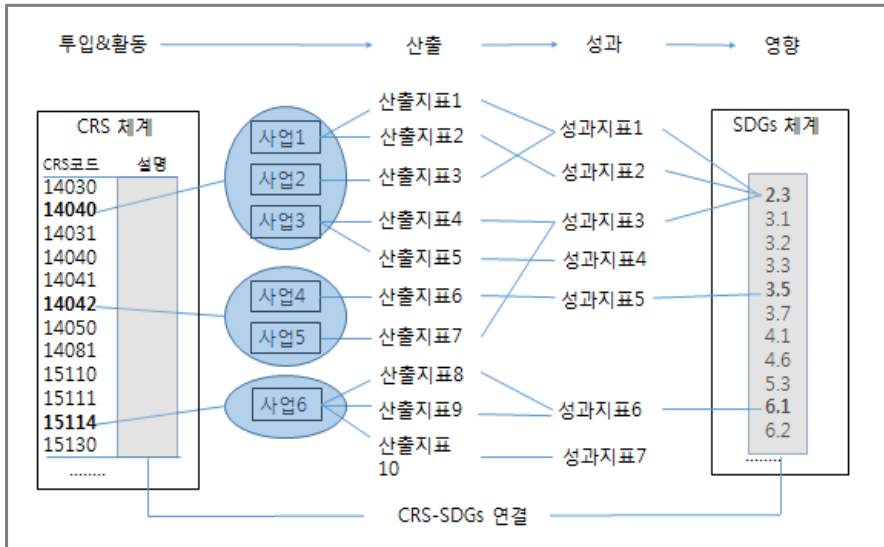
투입&활동 산출 성과 영향

CRS 체계

CRS코드 설명

14030
14040
14031
14040
14041
14042
14050
14081
15110
15111
15114
15130
........

사업1
사업2
사업3
사업4
사업5
사업6

산출지표1
산출지표2
산출지표3
산출지표4
산출지표5
산출지표6
산출지표7
산출지표8
산출지표9
산출지표10

성과지표1
성과지표2
성과지표3
성과지표4
성과지표5
성과지표6
성과지표7

SDGs 체계

2.3
3.1
3.2
3.3
3.5
3.7
4.1
4.6
5.3
6.1
6.2
........

CRS-SDGs 연결